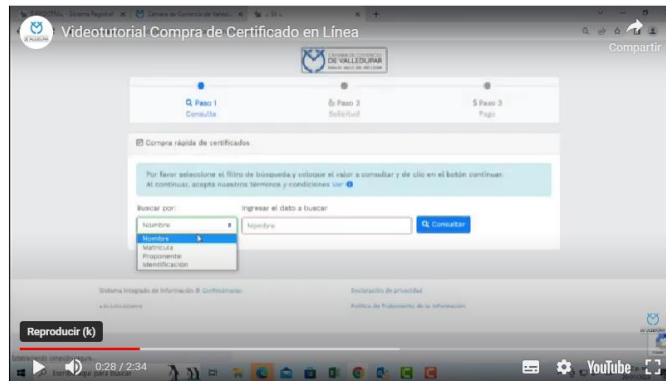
Videotutorial Compra de Certificado en Línea

Compartir

CÁMARA DE COMERCIO DE VALLEDUPAR

Paso 1
Consulta

Paso 2
Solicitud

Paso 3
Pago

Compra rápida de certificados

Por favor seleccione el filtro de búsqueda y coloque el valor a consultar y de clic en el botón continuar. Al continuar, acepta nuestros términos y condiciones Ver

Buscar por:

Nombre

Nombre
Matrícula
Proponente
Identificación

Ingresar el dato a buscar

Nombre

Consultar

Sistema Integrado de Información

Declaración de privacidad

Política de Tratamiento de la Información

Reproducir (k)

0:28 / 2:34

YouTube